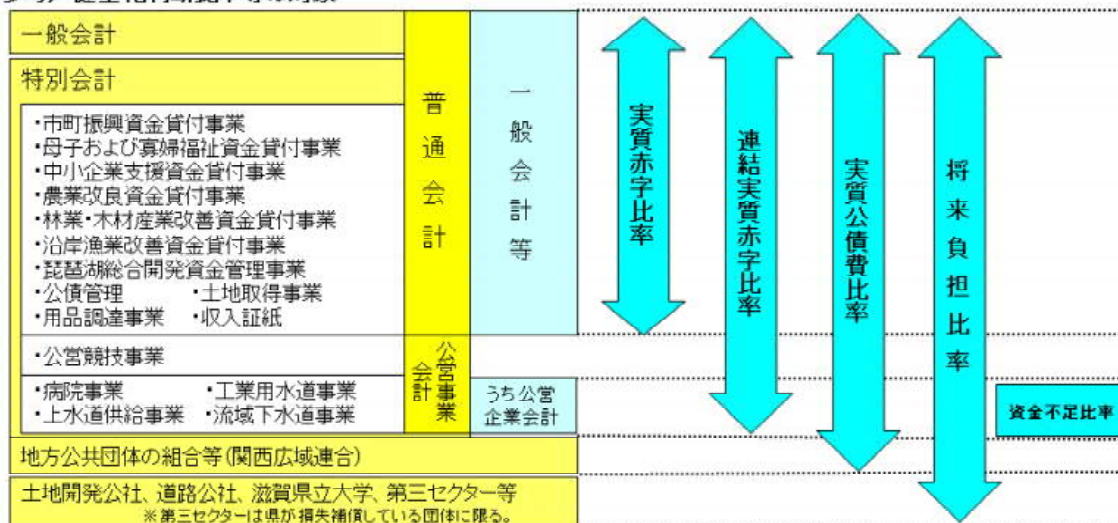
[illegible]

一般会計

特別会計

・市町振興資金貸付事業
・母子および寡婦福祉資金貸付事業
・中小企業支援資金貸付事業
・農業改良資金貸付事業
・林業・木材産業改善資金貸付事業
・沿岸漁業改善資金貸付事業
・琵琶湖総合開発資金管理事業
・公債管理　・土地取得事業
・用品調達事業　・収入証紙

・公営競技事業

・病院事業　・工業用水道事業
・上水道供給事業　・流域下水道事業

地方公共団体の組合等(関西広域連合)

土地開発公社、道路公社、滋賀県立大学、第三セクター等
※第三セクターは県が損失補償している団体に限る。

普通会計

公営事業会計

一般会計等

うち公営企業会計

実質赤字比率

連結実質赤字比率

実質公債費比率

将来負担比率

資金不足比率